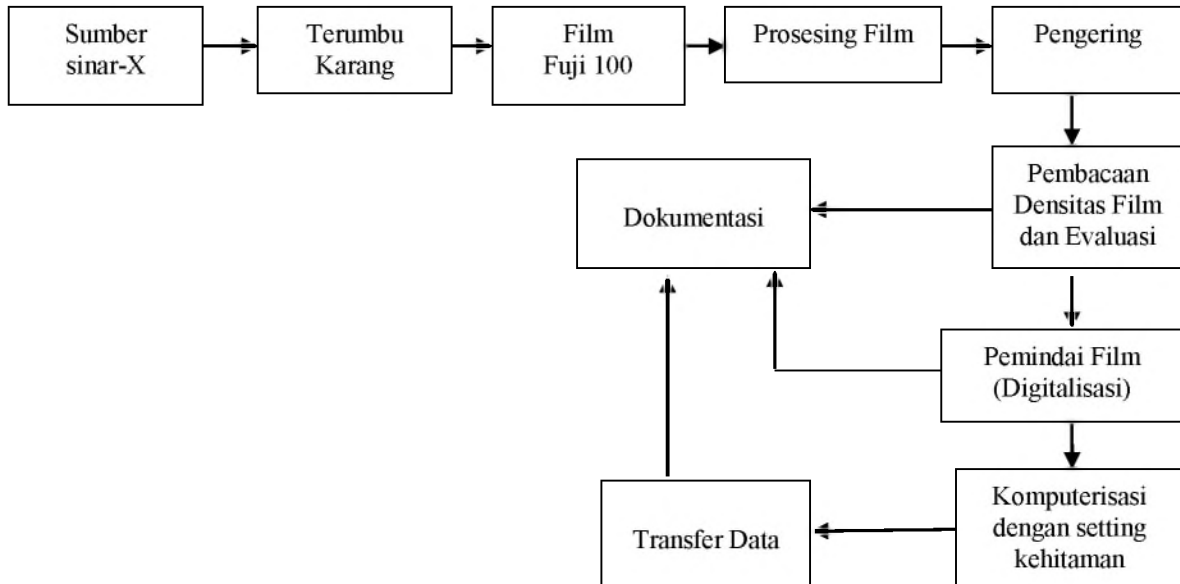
Sumber sinar-X

Terumbu Karang

Film Fuji 100

Prosesing Film

Pengering

Pembacaan Densitas Film dan Evaluasi

Dokumentasi

Pemindai Film (Digitalisasi)

Komputerisasi dengan setting kehitaman

Transfer Data